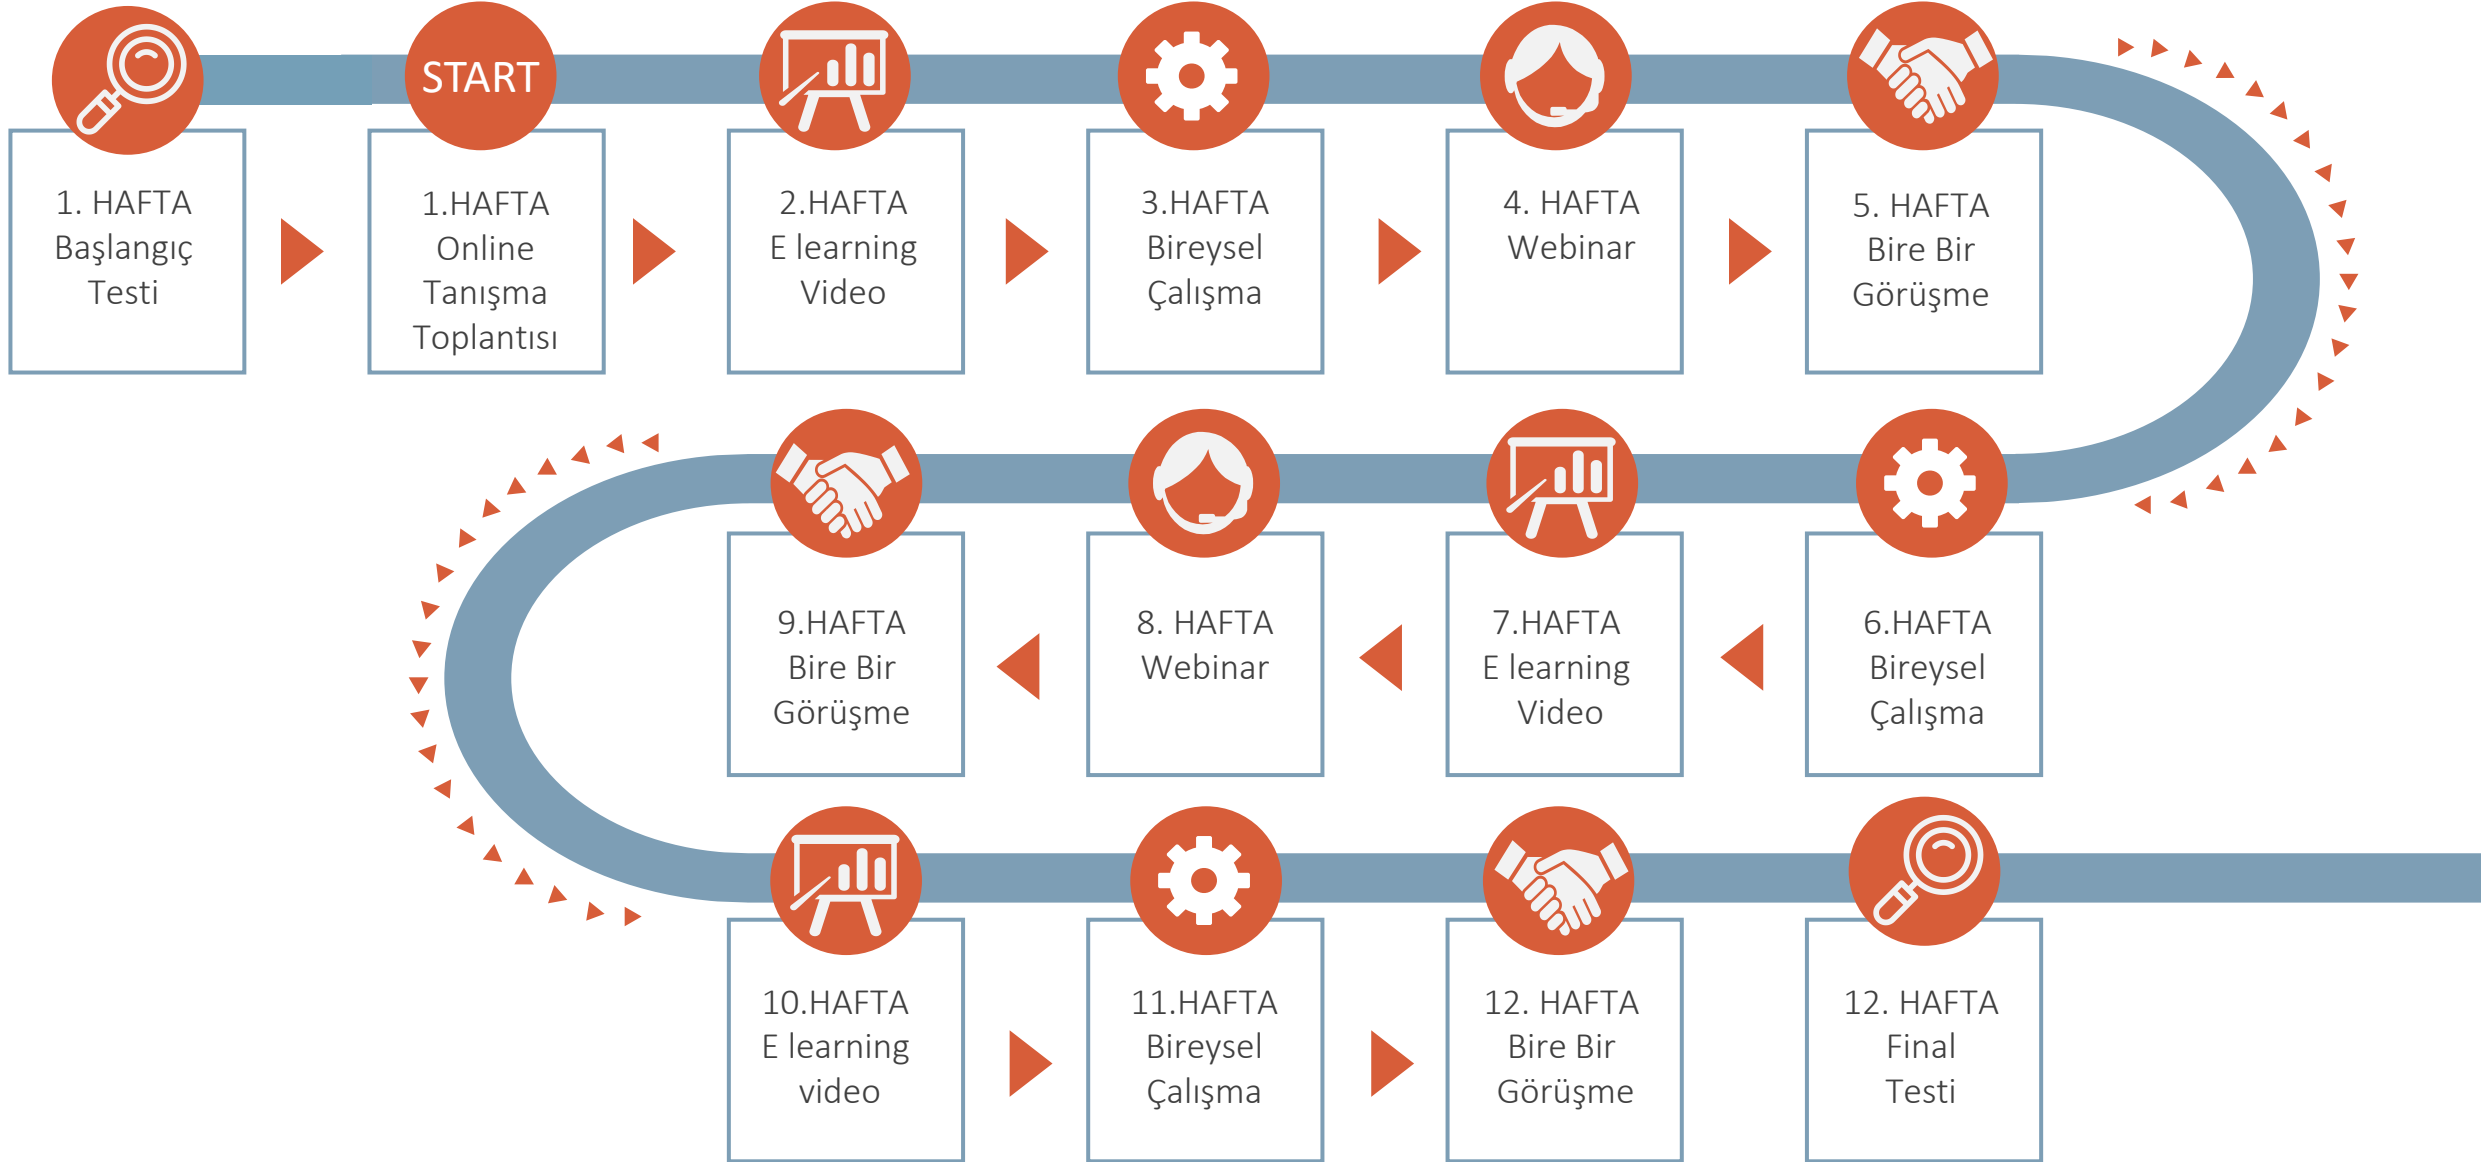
1. HAFTA
Başlangıç
Testi

START

1.HAFTA
Online
Tanışma
Toplantısı

2.HAFTA
E learning
Video

3.HAFTA
Bireysel
Çalışma

4. HAFTA
Webinar

5. HAFTA
Bire Bir
Görüşme

6.HAFTA
Bireysel
Çalışma

7.HAFTA
E learning
Video

8. HAFTA
Webinar

9.HAFTA
Bire Bir
Görüşme

10.HAFTA
E learning
video

11.HAFTA
Bireysel
Çalışma

12. HAFTA
Bire Bir
Görüşme

12. HAFTA
Final
Testi